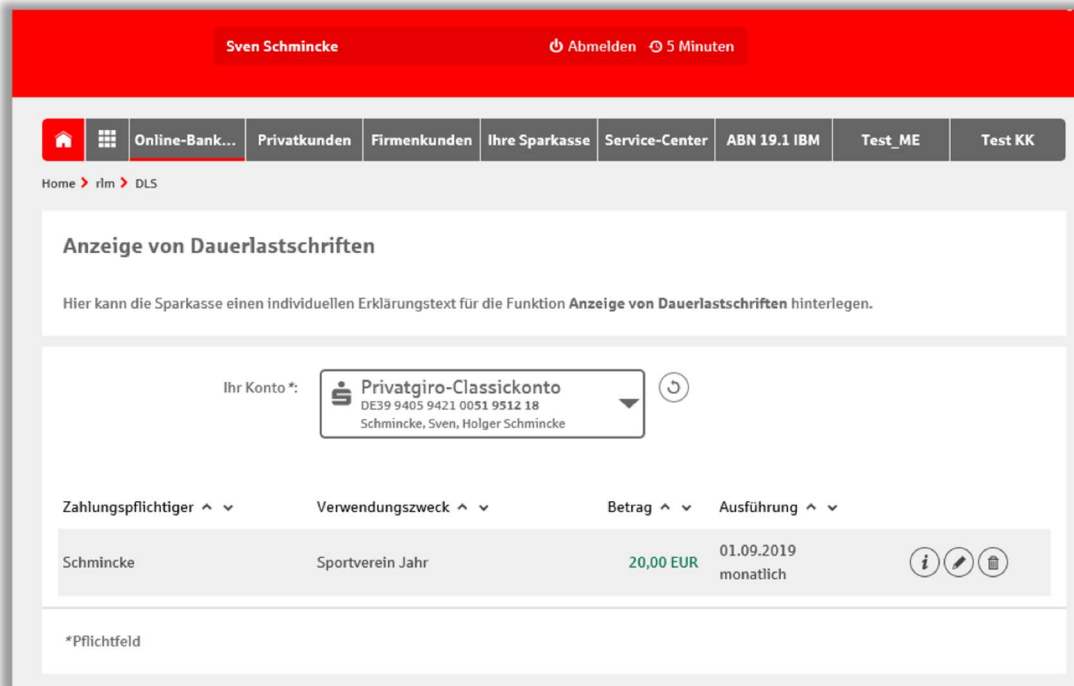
Sven Schmincke

Abmelden 5 Minuten

Online-Bank... Privatkunden Firmenkunden Ihre Sparkasse Service-Center ABN 19.1 IBM Test_ME Test KK

Home > rlm > DLS

Anzeige von Dauerlastschriften

Hier kann die Sparkasse einen individuellen Erklärungstext für die Funktion **Anzeige von Dauerlastschriften** hinterlegen.

Ihr Konto *:

Privatgiro-Classickonto
DE39 9405 9421 0051 9512 18
Schmincke, Sven, Holger Schmincke

| Zahlungspflichtiger | Verwendungszweck | Betrag | Ausführung |
|---|---|---|---|
| Schmincke | Sportverein Jahr | 20,00 EUR | 01.09.2019 monatlich |

*Pflichtfeld